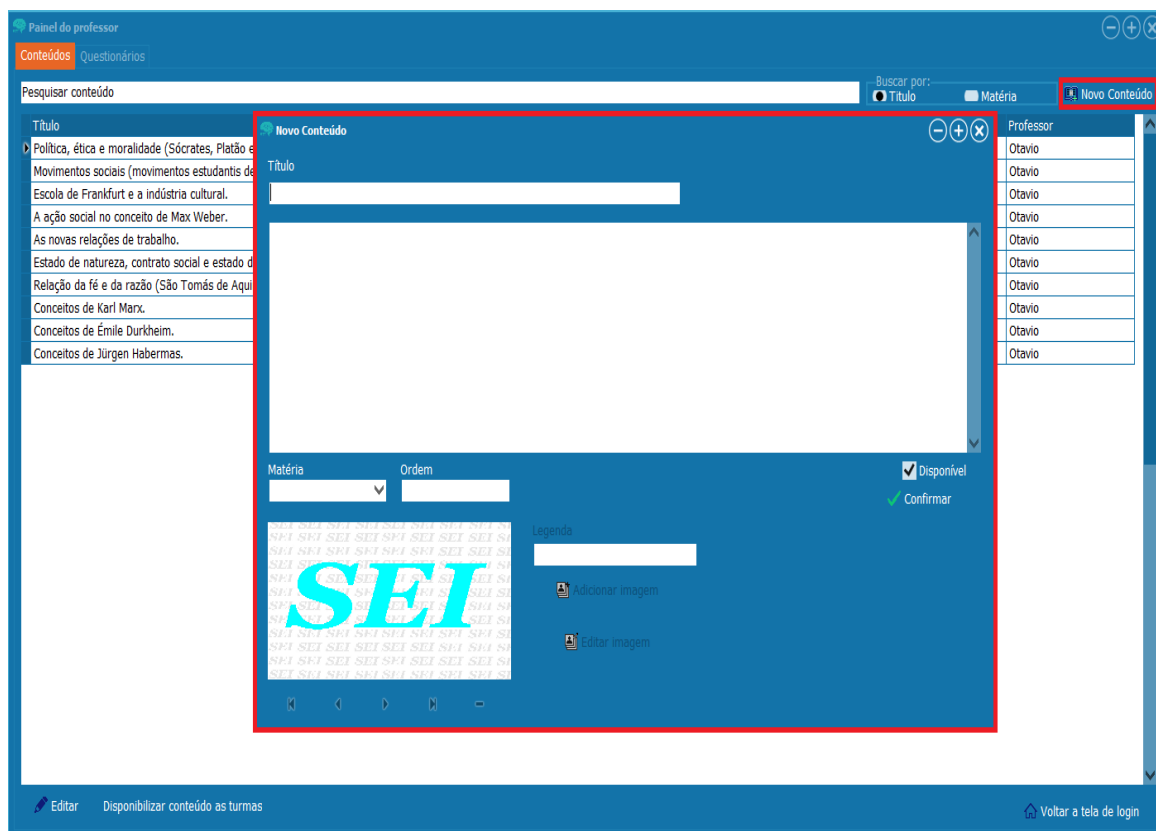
Painel do professor

Conteúdos Questionários

Pesquisar conteúdo

Buscar por:
Título Matéria

Novo Conteúdo

| Título | Professor |
|---|---|
| Política, ética e moralidade (Sócrates, Platão e | Otavio |
| Movimentos sociais (movimentos estudantis de | Otavio |
| Escola de Frankfurt e a indústria cultural. | Otavio |
| A ação social no conceito de Max Weber. | Otavio |
| As novas relações de trabalho. | Otavio |
| Estado de natureza, contrato social e estado d | Otavio |
| Relação da fé e da razão (São Tomás de Aqui | Otavio |
| Conceitos de Karl Marx. | Otavio |
| Conceitos de Émile Durkheim. | Otavio |
| Conceitos de Jürgen Habermas. | Otavio |

Novo Conteúdo

Título

Matéria Ordem

Disponível

Confirmar

SEI

Legenda

Adicionar imagem

Editar imagem

Editar Disponibilizar conteúdo as turmas

Voltar a tela de login